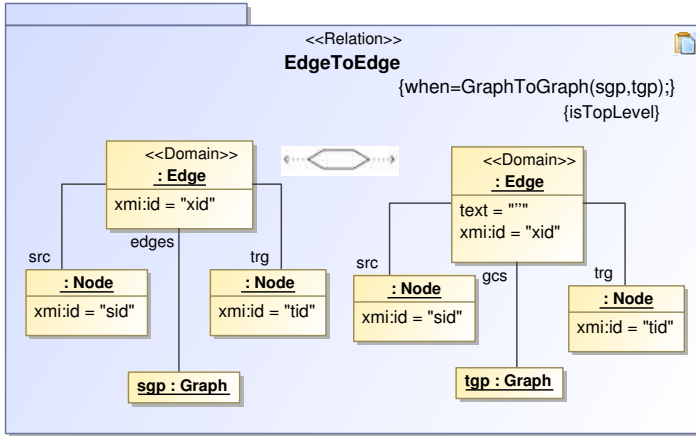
<<Relation>>
EdgeToEdge
{when=GraphToGraph(sgp,tgp);}
{isTopLevel}

<<Domain>>
: Edge
xmi:id = "xid"

src
edges
trg

: Node
xmi:id = "sid"

: Node
xmi:id = "tid"

sgp : Graph

<<Domain>>
: Edge
text = """
xmi:id = "xid"

src
gcs
trg

: Node
xmi:id = "sid"

: Node
xmi:id = "tid"

tgp : Graph